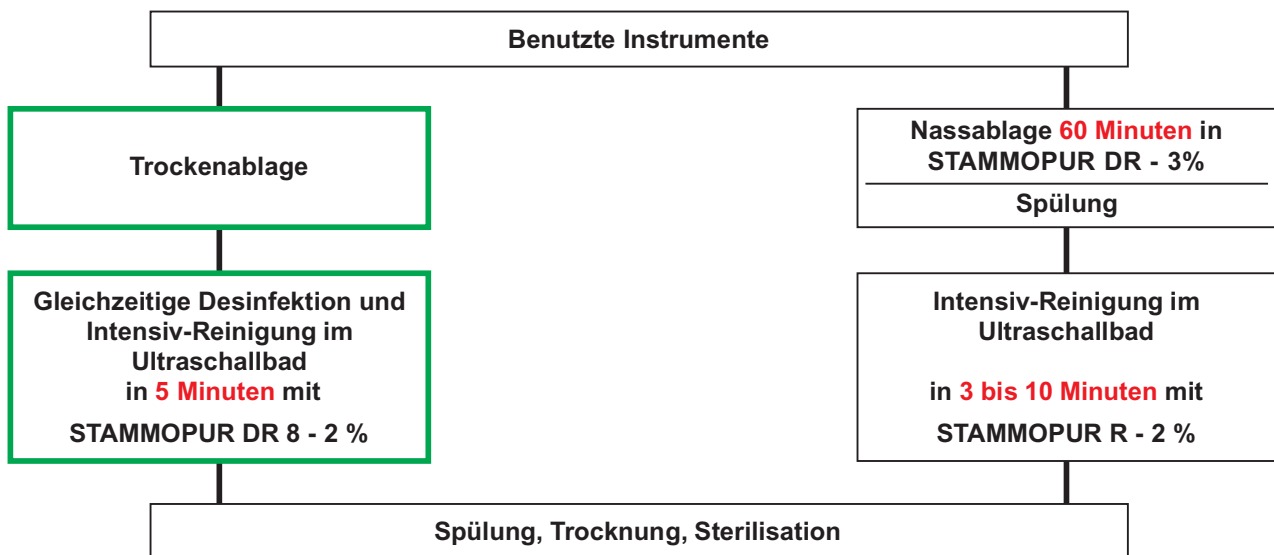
Benutzte Instrumente

Trockenablage

Gleichzeitige Desinfektion und Intensiv-Reinigung im Ultraschallbad in 5 Minuten mit

STAMMOPUR DR 8 - 2 %

Nassablage 60 Minuten in STAMMOPUR DR - 3%

Spülung

Intensiv-Reinigung im Ultraschallbad

in 3 bis 10 Minuten mit

STAMMOPUR R - 2 %

Spülung, Trocknung, Sterilisation